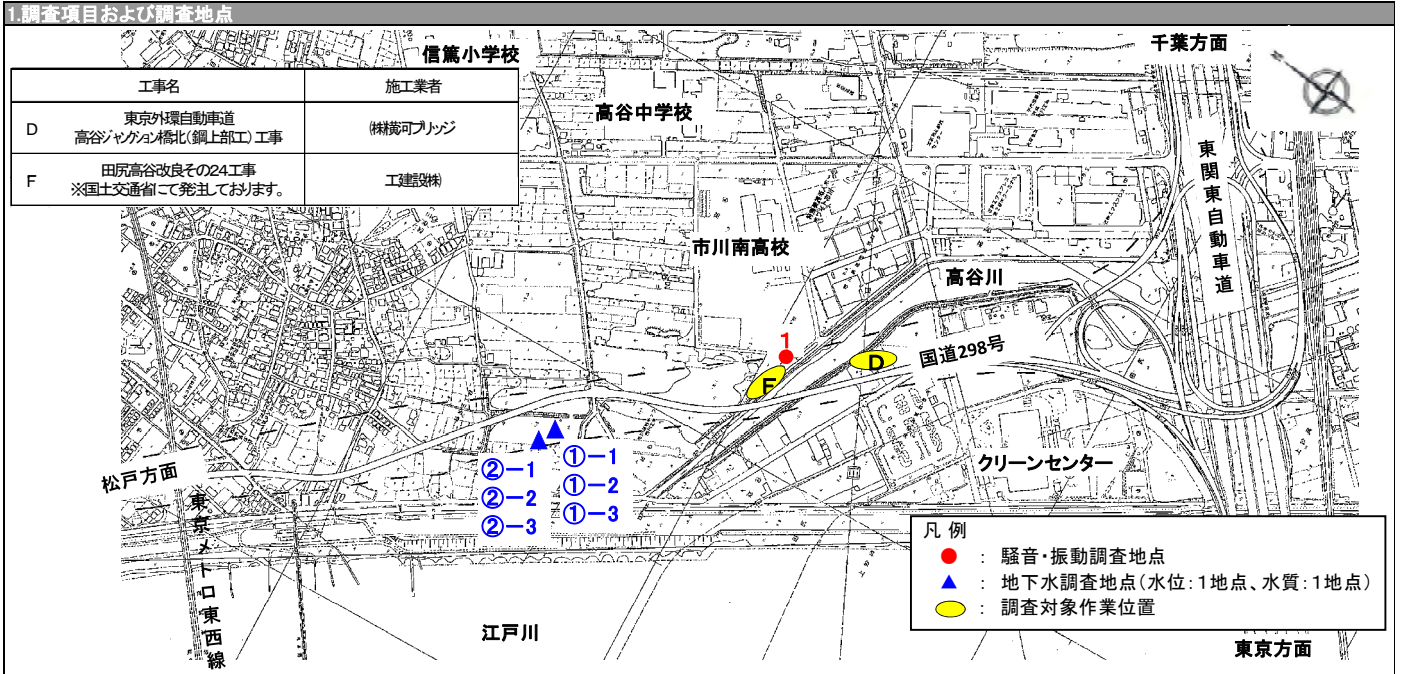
1.調査項目および調査地点

| 工事名 | 施工業者 |
|---|---|
| D 東京外環自動車道 高谷ジャンクション橋北(鋼上部工)工事 | ㈱横河ブリッジ |
| F 田尻高谷改良その24工事 ※国土交通省にて発注しております。 | 工建設㈱ |

信篤小学校

千葉方面

高谷中学校

東関東自動車道

市川南高校

高谷川

1

D

F

国道298号

松戸方面

②−1
②−2
②−3

①−1
①−2
①−3

クリーンセンター

東京メトロ東西線

江戸川

凡 例
● : 騒音・振動調査地点
▲ : 地下水調査地点(水位:1地点、水質:1地点)
: 調査対象作業位置

東京方面